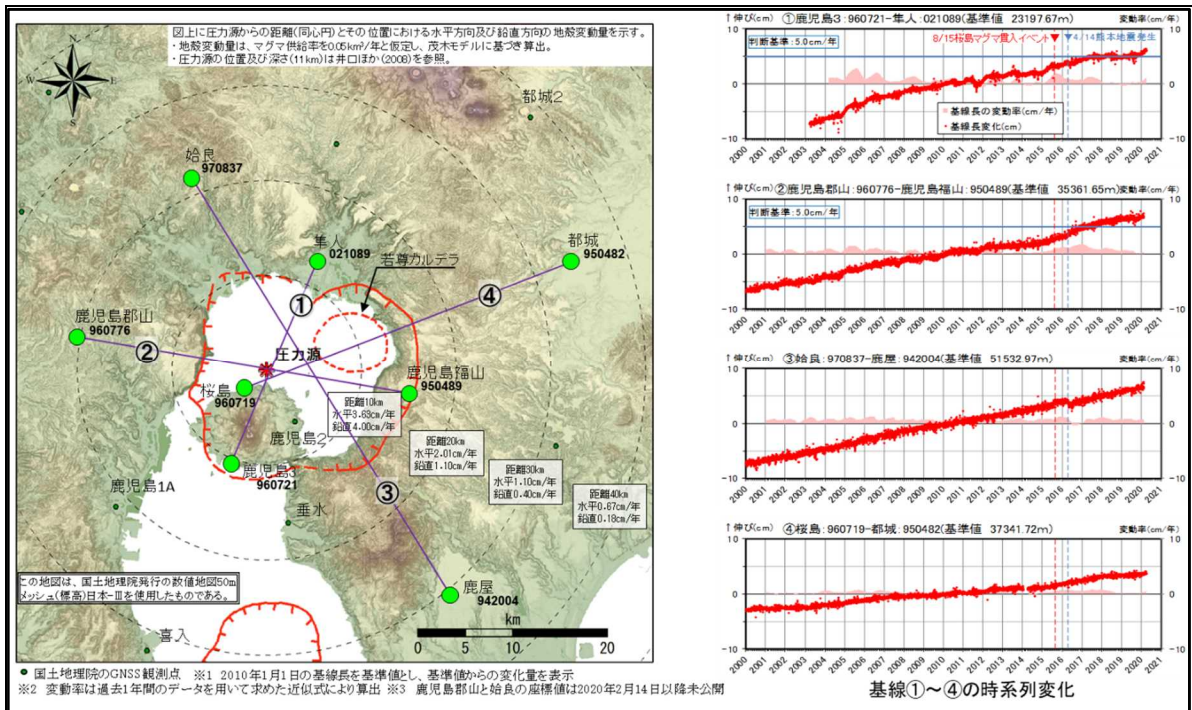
図上に圧力源からの距離(同心円)とその位置における水平方向及び鉛直方向の地殻変動量を示す。
・地殻変動量は、マグマ供給率を0.05km³/年と仮定し、茂木モデルに基づき算出。
・圧力源の位置及び深さ(11km)は井口ほか(2008)を参照。

N
S
E
W

都城2
姶良
970837
隼人
021089
都城
950482
若尊カルデラ
①
④
鹿児島郡山
960776
②
圧力源
桜島
960719
鹿児島福山
950489
距離10km
水平3.63cm/年
鉛直4.00cm/年
鹿児島2
距離20km
水平2.01cm/年
鉛直1.10cm/年
鹿児島
960721
距離30km
水平1.10cm/年
鉛直0.40cm/年
③
距離40km
水平0.67cm/年
鉛直0.18cm/年
鹿児島1A
垂水
この地図は、国土地理院発行の数値地図50mメッシュ(標高)日本-Ⅲを使用したものである。
鹿屋
942004
喜入
0 5 10 20
km

● 国土地理院のGNSS観測点 ※1 2010年1月1日の基線長を基準値とし、基準値からの変化量を表示
※2 変動率は過去1年間のデータを用いて求めた近似式により算出 ※3 鹿児島郡山と姶良の座標値は2020年2月14日以降未公開

↑伸び(cm) ①鹿児島3:960721-隼人:021089(基準値 23197.67m) 変動率(cm/年)
判断基準:5.0cm/年
8/15桜島マグマ貫入イベント▼
▼4/14熊本地震発生
基線長の変動率(cm/年)
基線長変化(cm)
10
0
-10
2000 2001 2002 2003 2004 2005 2006 2007 2008 2009 2010 2011 2012 2013 2014 2015 2016 2017 2018 2019 2020 2021

↑伸び(cm) ②鹿児島郡山:960776-鹿児島福山:950489(基準値 35361.65m) 変動率(cm/年)
判断基準:5.0cm/年
10
0
-10
2000 2001 2002 2003 2004 2005 2006 2007 2008 2009 2010 2011 2012 2013 2014 2015 2016 2017 2018 2019 2020 2021

↑伸び(cm) ③姶良:970837-鹿屋:942004(基準値 51532.97m) 変動率(cm/年)
10
0
-10
2000 2001 2002 2003 2004 2005 2006 2007 2008 2009 2010 2011 2012 2013 2014 2015 2016 2017 2018 2019 2020 2021

↑伸び(cm) ④桜島:960719-都城:950482(基準値 37341.72m) 変動率(cm/年)
10
0
-10
2000 2001 2002 2003 2004 2005 2006 2007 2008 2009 2010 2011 2012 2013 2014 2015 2016 2017 2018 2019 2020 2021

基線①〜④の時系列変化